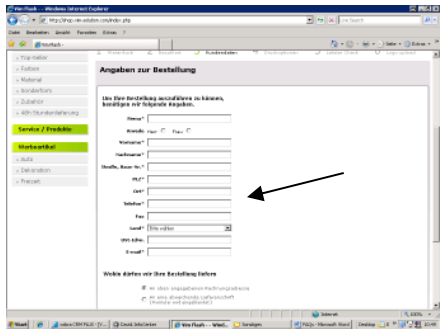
Vinn Flash – Windows Internet Explorer
http://shop.vin-edition.com/index.php
Live Search
Datei Bearbeiten Ansicht Favoriten Extras ?
Vinnflash -
Seite Extras
Warenkorb Bestellart Rundenadresse Versand Bestätigen
Angaben zur Bestellung
Farbwahl
Material
Sonderform
Zubehör
48h Stundenlieferung
Service / Produkte
Werbeartikel
Auto
Dekoration
Freizeit
Um Ihre Bestellung ausführen zu können, benötigen wir folgende Angaben.
Firma*
Anrede Herr Frau
Vorname*
Nachname*
Straße, Haus-Nr.*
PLZ*
Ort*
Telefon*
Fax
Land* Bitte wählen
USt-IdNr.
E-mail*
Wohin dürfen wir Ihre Bestellung liefern
an oben angegebene Rechnungsadresse
an eine abweichende Lieferanschrift
Internet
100%
Start
Vinn Flash - Wind...
Desktop